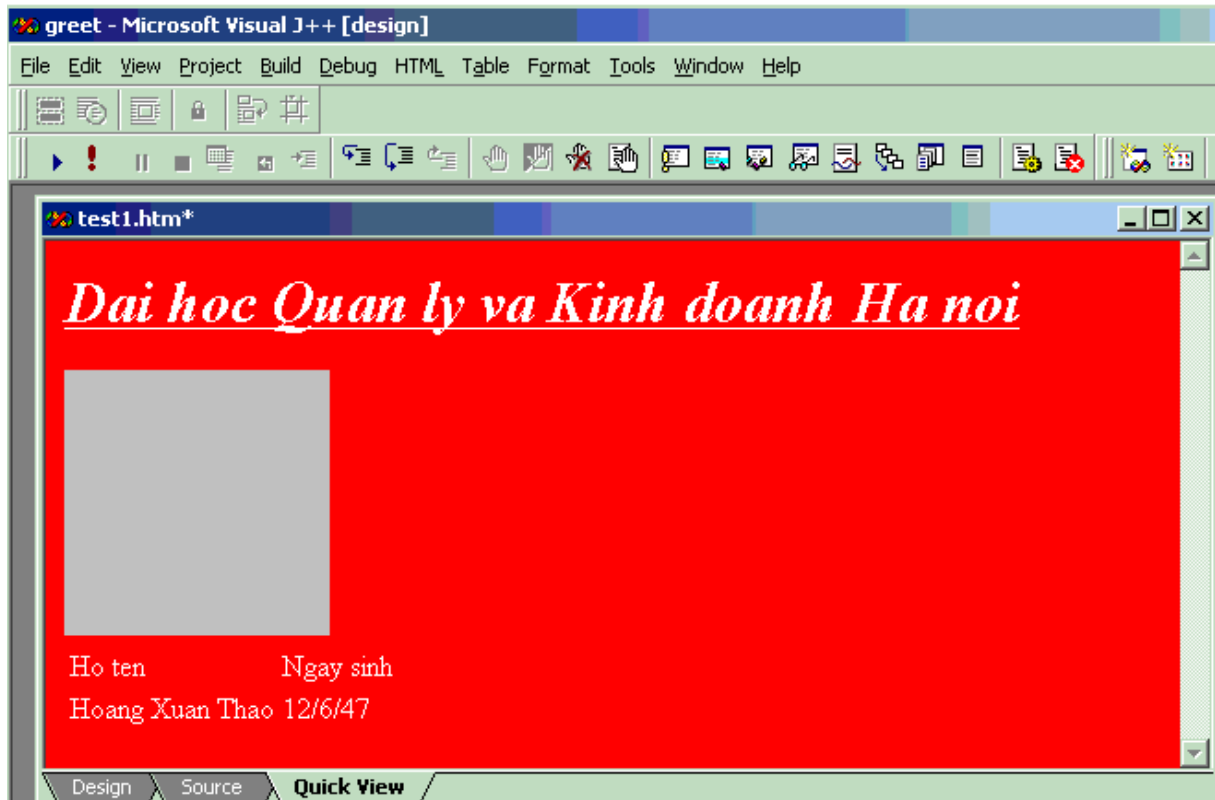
greet - Microsoft Visual J++ [design]

File Edit View Project Build Debug HTML Table Format Tools Window Help

test1.htm*

Dai hoc Quan ly va Kinh doanh Ha noi

| Ho ten | Ngay sinh |
|---|---|
| Hoang Xuan Thao | 12/6/47 |

Design Source Quick View